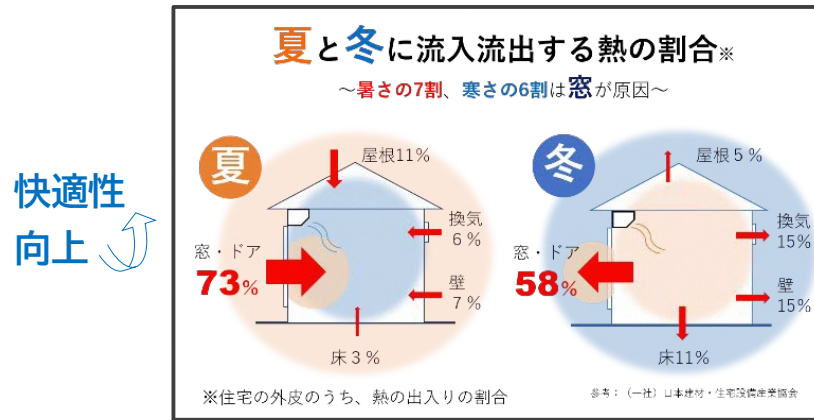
快適性
向上

夏と冬に流入流出する熱の割合※

〜暑さの7割、寒さの6割は窓が原因〜

夏

屋根11％

換気
６％

窓・ドア
73％

壁
７％

床３％

冬

屋根５％

換気
15％

窓・ドア
58％

壁
15％

床11％

※住宅の外皮のうち、熱の出入りの割合

参考：（一社）日本建材・住宅設備産業協会